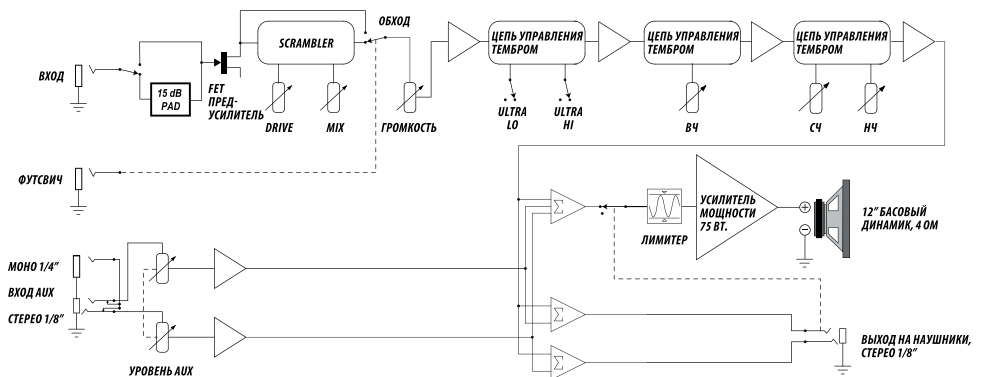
ВХОД

15 dB PAD

FET ПРЕДУСИЛИТЕЛЬ

SCRAMBLER

ОБХОД

DRIVE

MIX

ГРОМКОСТЬ

ЦЕПЬ УПРАВЛЕНИЯ ТЕМБРОМ

ULTRA LO

ULTRA HI

ЦЕПЬ УПРАВЛЕНИЯ ТЕМБРОМ

ВЧ

ЦЕПЬ УПРАВЛЕНИЯ ТЕМБРОМ

СЧ

НЧ

ФУТСВИЧ

$\Sigma$

ЛИМИТЕР

УСИЛИТЕЛЬ МОЩНОСТИ 75 ВТ.

+

−

12" БАСОВЫЙ ДИНАМИК, 4 ОМ

МОНО 1/4"

ВХОД AUX

СТЕРЕО 1/8"

УРОВЕНЬ AUX

$\Sigma$

$\Sigma$

ВЫХОД НА НАУШНИКИ, СТЕРЕО 1/8"